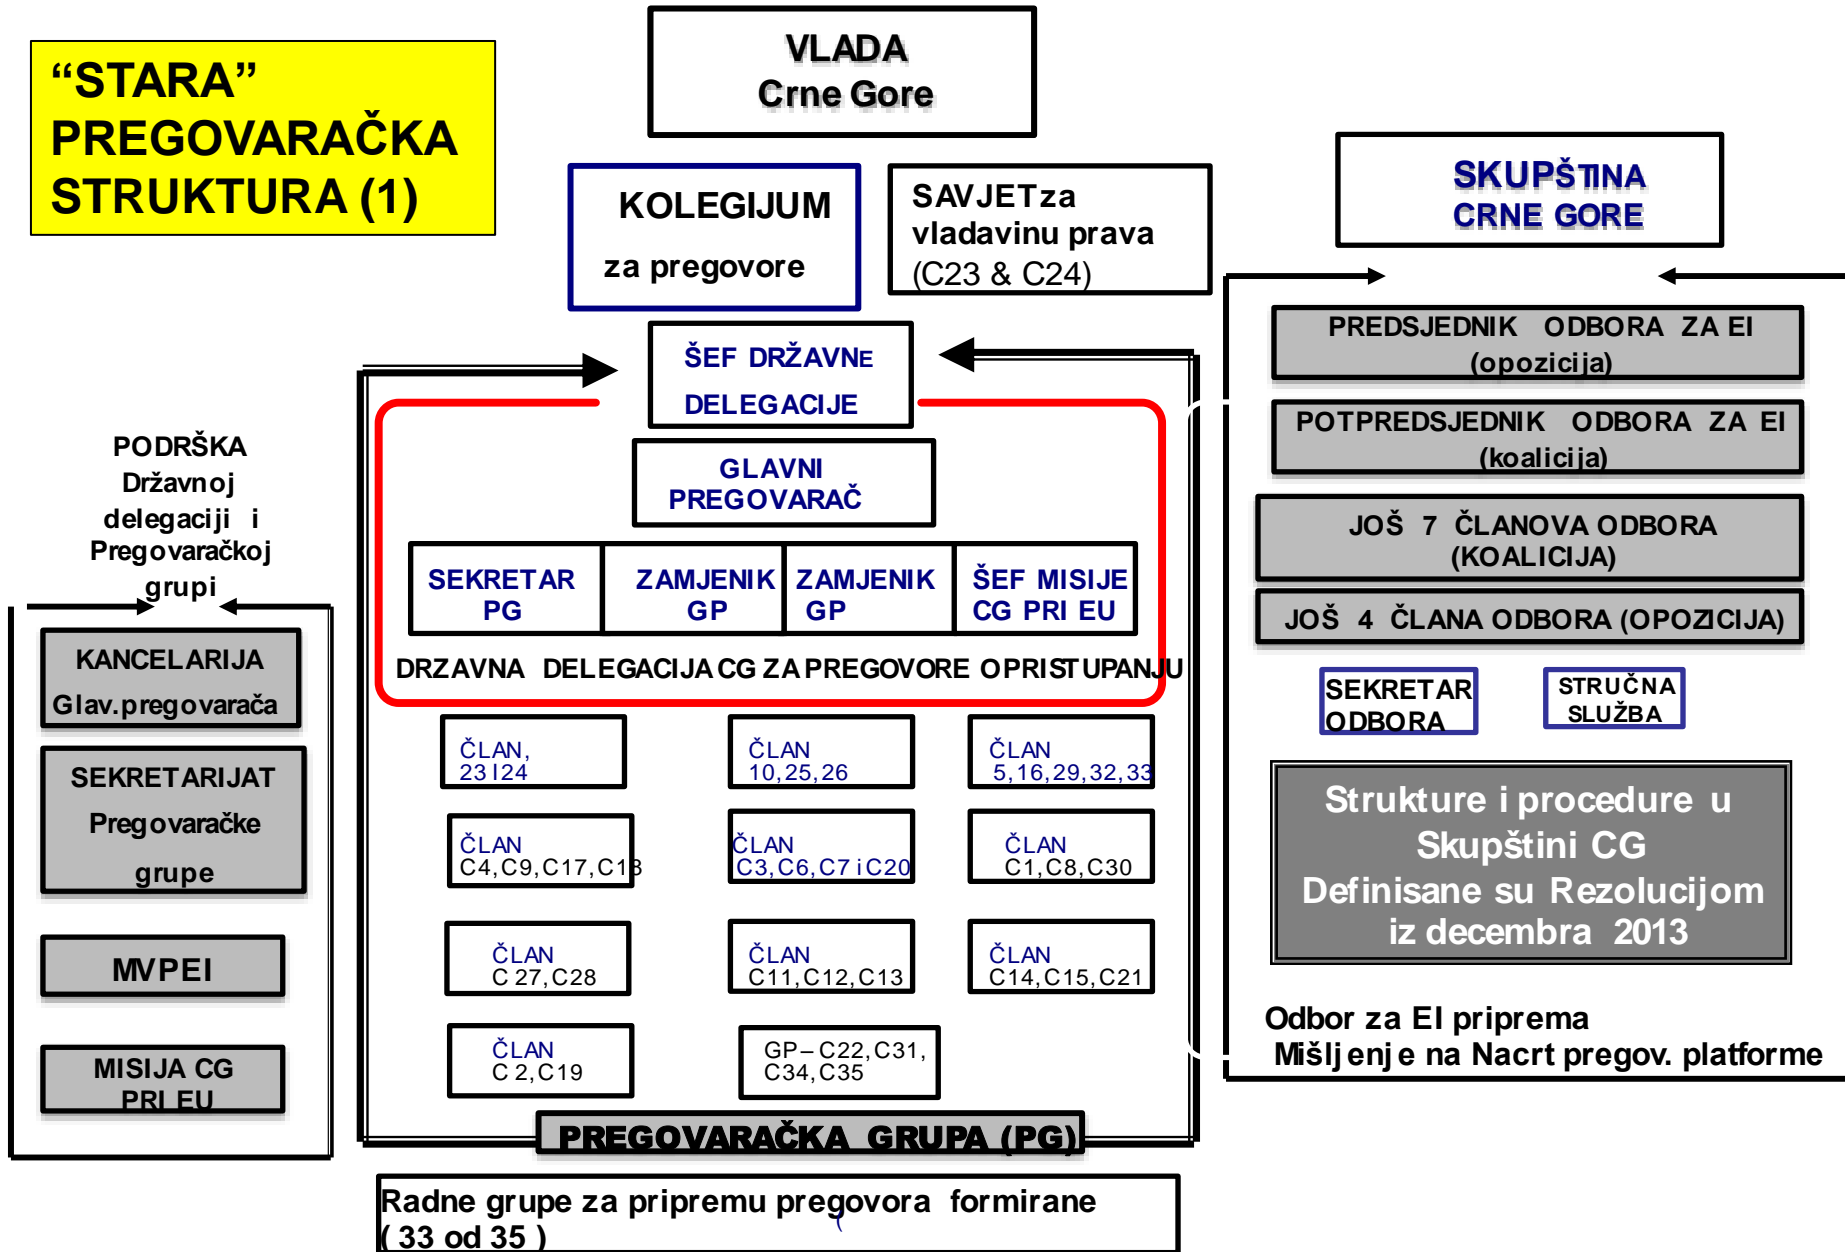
“STARA” PREGOVARAČKA STRUKTURA (1)

VLADA Crne Gore

KOLEGIJUM za pregovore

SAVJETza vladavinu prava (C23 & C24)

SKUPŠTINA CRNE GORE

PODRŠKA Državnoj delegaciji i Pregovaračkoj grupi

KANCELARIJA Glav.pregovarača

SEKRETARIJAT Pregovaračke grupe

MVPEI

MISIJA CG PRI EU

ŠEF DRŽAVNE DELEGACIJE

GLAVNI PREGOVARAČ

| SEKRETAR PG | ZAMJENIK GP | ZAMJENIK GP | ŠEF MISIJE CG PRI EU |
|---|---|---|---|

DRZAVNA DELEGACIJA CG ZA PREGOVORE O PRISTUPANJU

ČLAN, 23 I 24

ČLAN 10,25,26

ČLAN 5,16,29,32,33

ČLAN C4,C9,C17,C18

ČLAN C3,C6,C7 i C20

ČLAN C1,C8,C30

ČLAN C 27,C28

ČLAN C11,C12,C13

ČLAN C14,C15,C21

ČLAN C 2,C19

GP– C22,C31, C34,C35

PREGOVARAČKA GRUPA (PG)

Radne grupe za pripremu pregovora formirane ( 33 od 35 )

PREDSJEDNIK ODBORA ZA EI (opozicija)

POTPREDSJEDNIK ODBORA ZA EI (koalicija)

JOŠ 7 ČLANOVA ODBORA (KOALICIJA)

JOŠ 4 ČLANA ODBORA (OPOZICIJA)

SEKRETAR ODBORA

STRUČNA SLUŽBA

Strukture i procedure u Skupštini CG Definisane su Rezolucijom iz decembra 2013

Odbor za EI priprema Mišljenje na Nacrt pregov. platforme